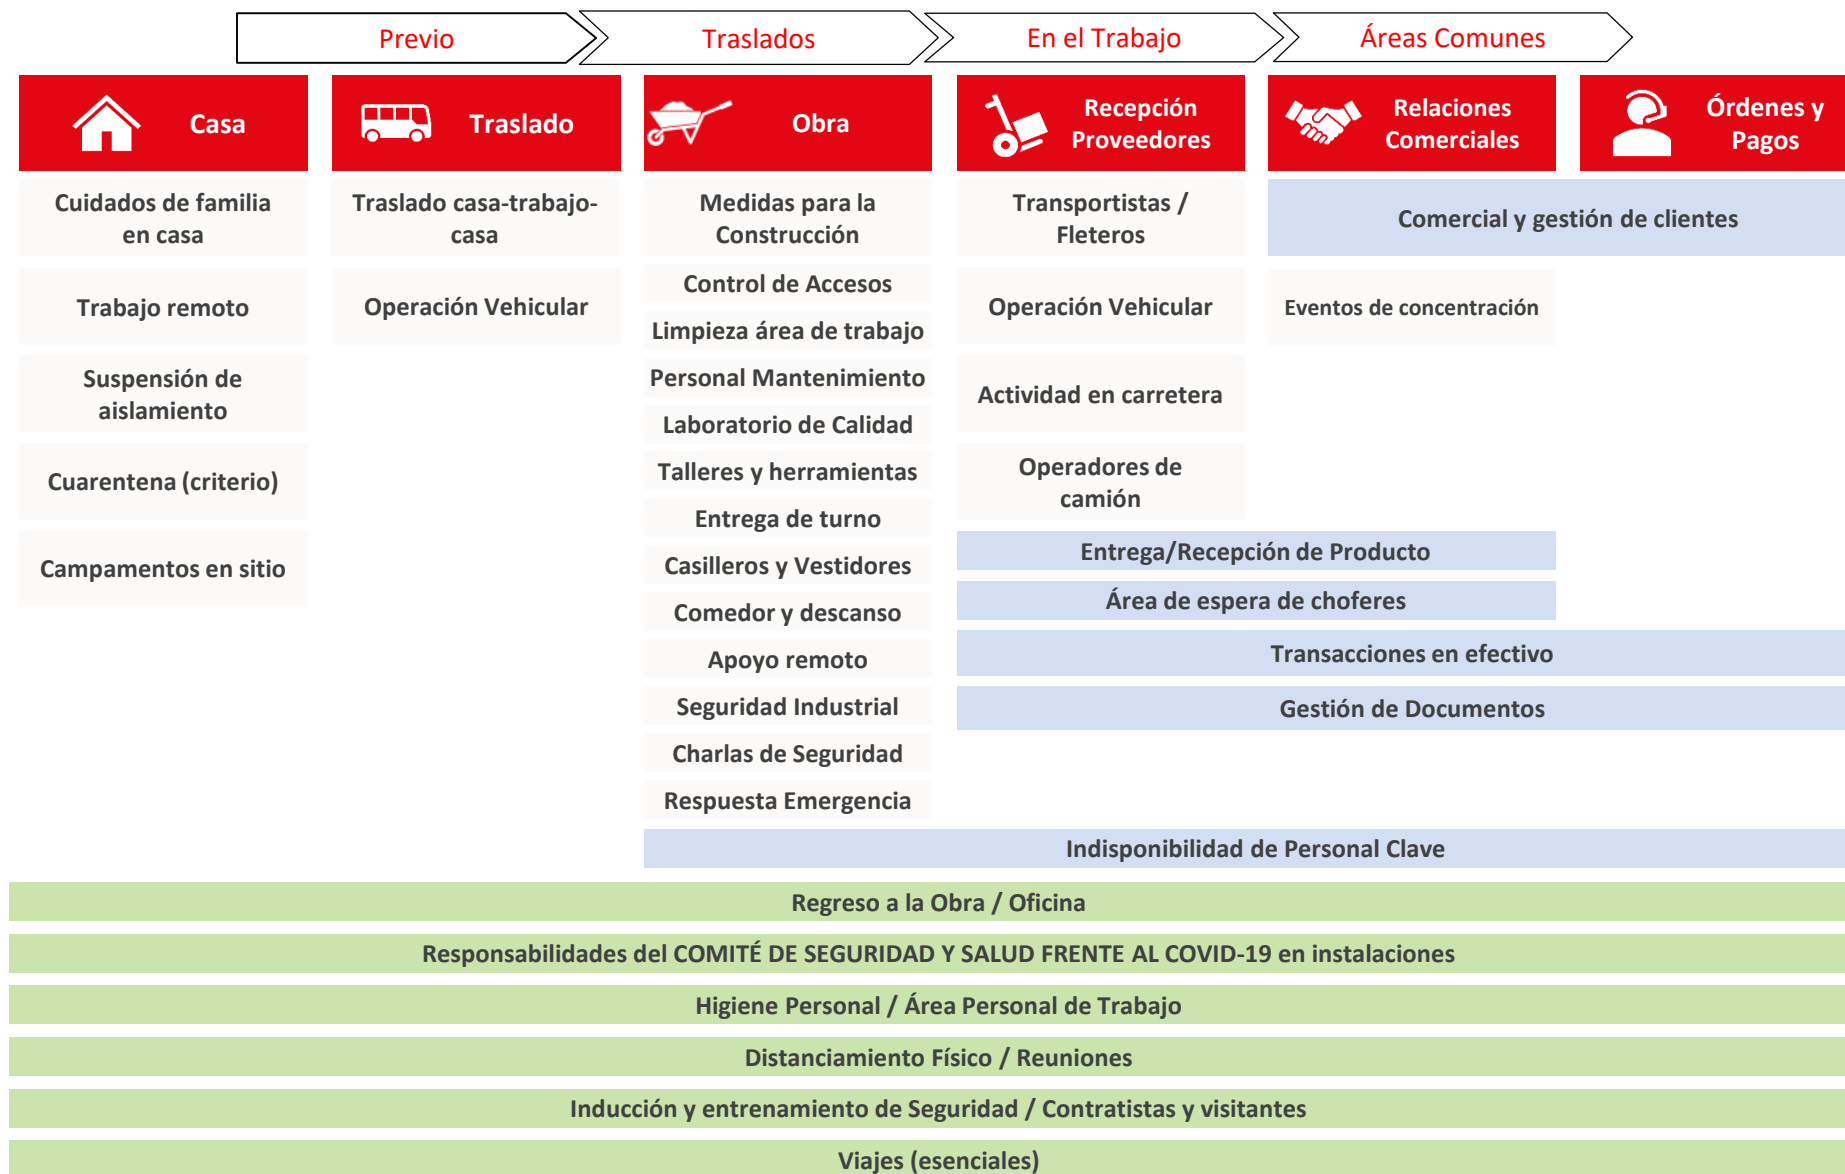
Previo
Traslados
En el Trabajo
Áreas Comunes

Casa
Traslado
Obra
Recepción Proveedores
Relaciones Comerciales
Órdenes y Pagos

Cuidados de familia en casa
Trabajo remoto
Suspensión de aislamiento
Cuarentena (criterio)
Campamentos en sitio

Traslado casa-trabajo-casa
Operación Vehicular

Medidas para la Construcción
Control de Accesos
Limpieza área de trabajo
Personal Mantenimiento
Laboratorio de Calidad
Talleres y herramientas
Entrega de turno
Casilleros y Vestidores
Comedor y descanso
Apoyo remoto
Seguridad Industrial
Charlas de Seguridad
Respuesta Emergencia

Transportistas / Fleteros
Operación Vehicular
Actividad en carretera
Operadores de camión

Comercial y gestión de clientes
Eventos de concentración

Entrega/Recepción de Producto
Área de espera de choferes
Transacciones en efectivo
Gestión de Documentos
Indisponibilidad de Personal Clave
Regreso a la Obra / Oficina
Responsabilidades del COMITÉ DE SEGURIDAD Y SALUD FRENTE AL COVID-19 en instalaciones
Higiene Personal / Área Personal de Trabajo
Distanciamiento Físico / Reuniones
Inducción y entrenamiento de Seguridad / Contratistas y visitantes
Viajes (esenciales)